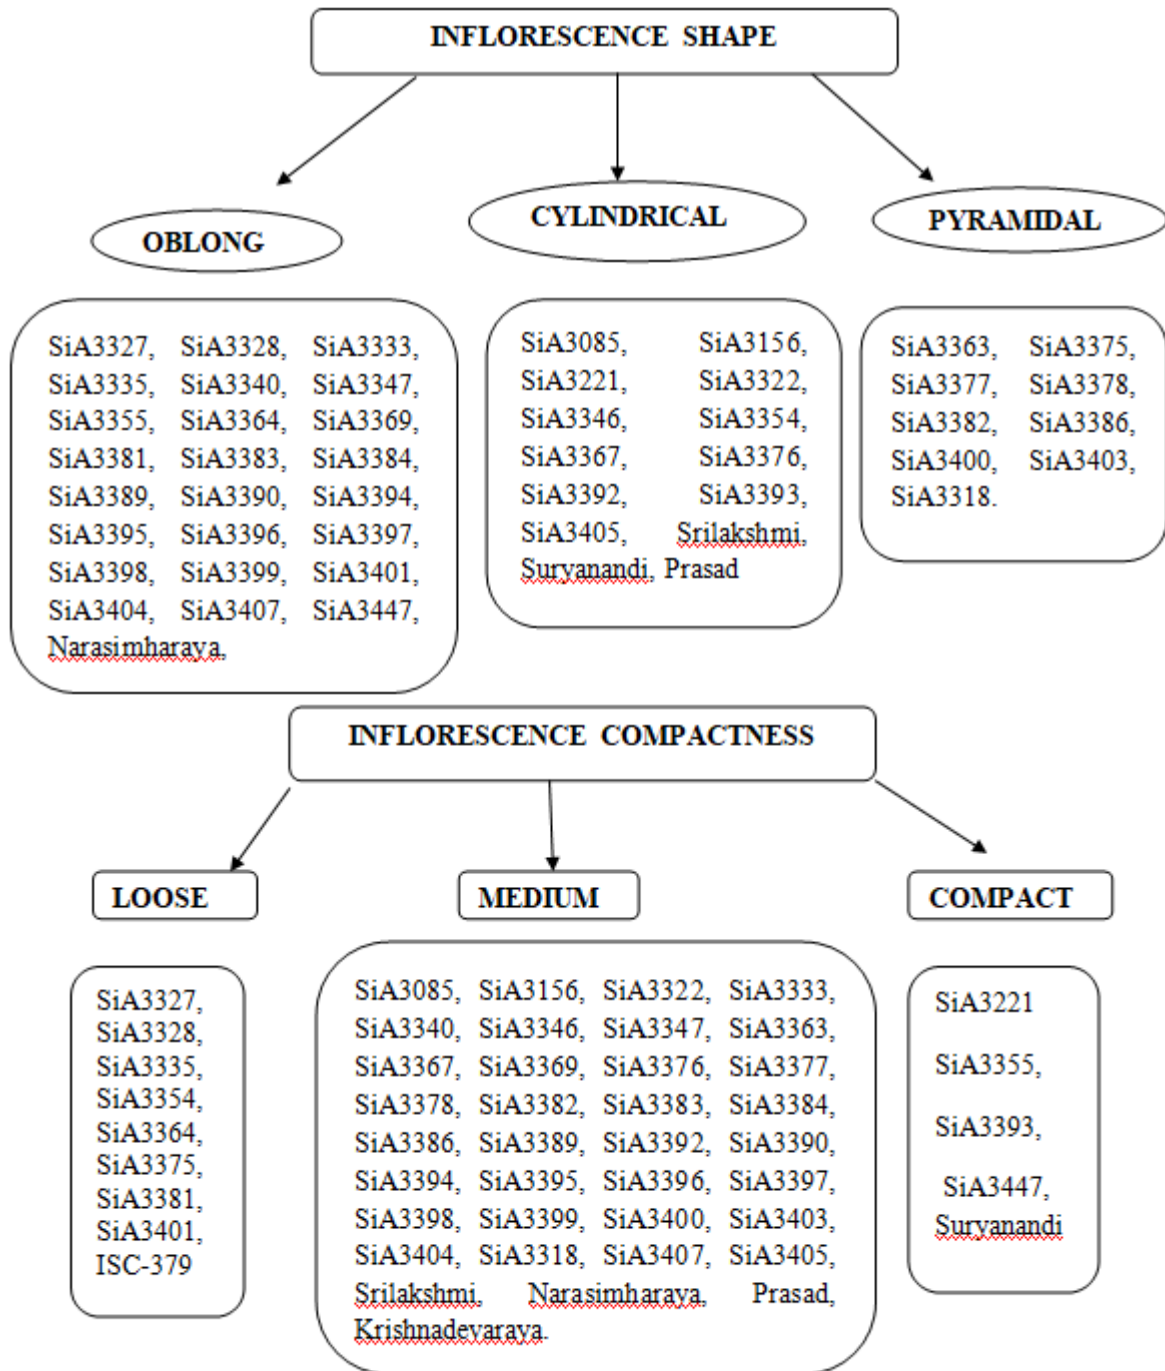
INFLORESCENCE SHAPE

OBLONG

CYLINDRICAL

PYRAMIDAL

SiA3327, SiA3328, SiA3333, SiA3335, SiA3340, SiA3347, SiA3355, SiA3364, SiA3369, SiA3381, SiA3383, SiA3384, SiA3389, SiA3390, SiA3394, SiA3395, SiA3396, SiA3397, SiA3398, SiA3399, SiA3401, SiA3404, SiA3407, SiA3447, Narasimharaya.

SiA3085, SiA3156, SiA3221, SiA3322, SiA3346, SiA3354, SiA3367, SiA3376, SiA3392, SiA3393, SiA3405, Srilakshmi, Suryanandi, Prasad

SiA3363, SiA3375, SiA3377, SiA3378, SiA3382, SiA3386, SiA3400, SiA3403, SiA3318.

INFLORESCENCE COMPACTNESS

LOOSE

MEDIUM

COMPACT

SiA3327, SiA3328, SiA3335, SiA3354, SiA3364, SiA3375, SiA3381, SiA3401, ISC-379

SiA3085, SiA3156, SiA3322, SiA3333, SiA3340, SiA3346, SiA3347, SiA3363, SiA3367, SiA3369, SiA3376, SiA3377, SiA3378, SiA3382, SiA3383, SiA3384, SiA3386, SiA3389, SiA3392, SiA3390, SiA3394, SiA3395, SiA3396, SiA3397, SiA3398, SiA3399, SiA3400, SiA3403, SiA3404, SiA3318, SiA3407, SiA3405, Srilakshmi, Narasimharaya, Prasad, Krishnadevaraya.

SiA3221

SiA3355,

SiA3393,

SiA3447,

Suryanandi